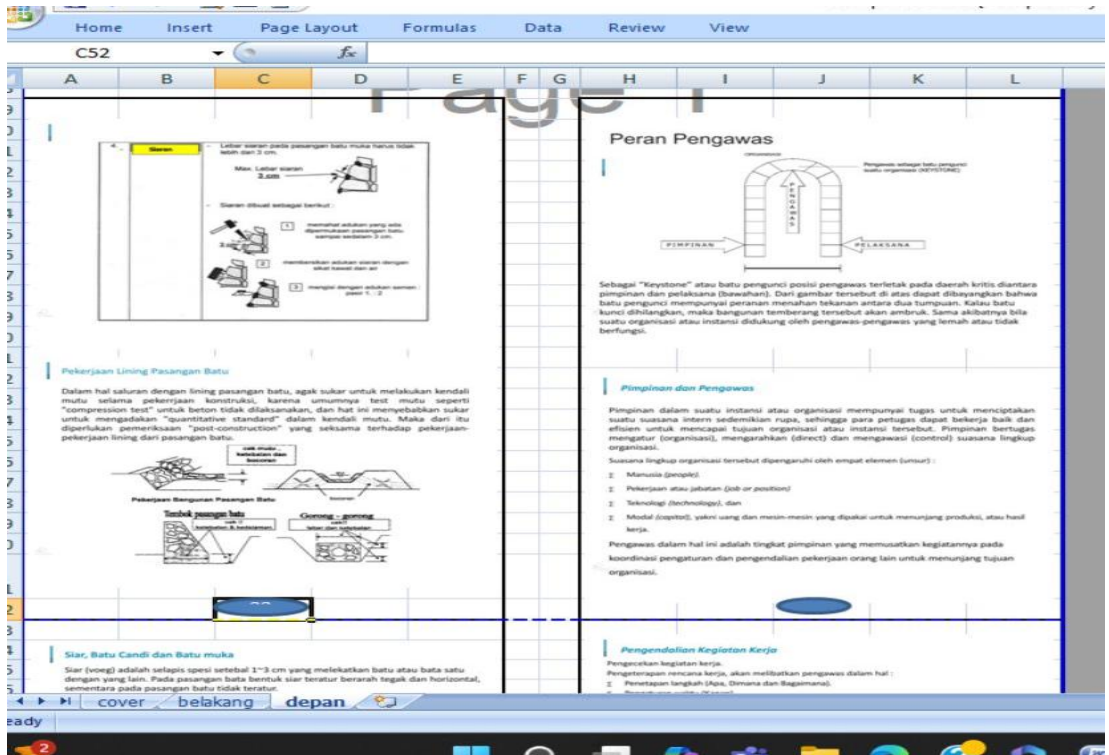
Home Insert Page Layout Formulas Data Review View

C52

A B C D E F G H I J K L

Page 1

Siaran
Lebar siaran pada pasangan batu muka harus tidak lebih dari 3 cm.
Max. Lebar siaran 3 cm
Siaran dibuat sebagai berikut :
1 memahat adukan yang ada diperrmukaan pasangan batu sampai sedalam 3 cm.
2 membersihkan adukan siaran dengan sikat kawat dan air
3 mengisi dengan adukan semen : pasir 1 : 2

Pekerjaan Lining Pasangan Batu

Dalam hal saluran dengan lining pasangan batu, agak sukar untuk melakukan kendali mutu selama pekerrjaan konstruksi, karena umumnya test mutu seperti "compression test" untuk beton tidak dilaksanakan, dan hat ini menyebabkan sukar untuk mengadakan "quantitative standard" dalam kendali mutu. Maka dari itu diperlukan pemeriksaan "post-construction" yang seksama terhadap pekerjaan-pekerjaan lining dari pasangan batu.

cek mutu, ketebalan dan bocoran
Pekerjaan Bangunan Pasangan Batu
bocoran
Tembok pasangan batu
Gorong - gorong

Peran Pengawas

ORGANISASI
Pengawas sebagai batu pengunci suatu organisasi (KEYSTONE)
PENGAWAS
PIMPINAN
PELAKSANA

Sebagai "Keystone" atau batu pengunci posisi pengawas terletak pada daerah kritis diantara pimpinan dan pelaksana (bawahan). Dari gambar tersebut di atas dapat dibayangkan bahwa batu pengunci mempunyai peranan menahan tekanan antara dua tumpuan. Kalau batu kunci dihilangkan, maka bangunan temberang tersebut akan ambruk. Sama akibatnya bila suatu organisasi atau instansi didukung oleh pengawas-pengawas yang lemah atau tidak berfungsi.

Pimpinan dan Pengawas

Pimpinan dalam suatu instansi atau organisasi mempunyai tugas untuk menciptakan suatu suasana intern sedemikian rupa, sehingga para petugas dapat bekerja baik dan efisien untuk mencapai tujuan organisasi atau instansi tersebut. Pimpinan bertugas mengatur (organisasi), mengarahkan (direct) dan mengawasi (control) suasana lingkup organisasi.

Suasana lingkup organisasi tersebut dipengaruhi oleh empat elemen (unsur) :
Manusia (people)
Pekerjaan atau jabatan (job or position)
Teknologi (technology), dan
Modal (capital), yakni uang dan mesin-mesin yang dipakai untuk menunjang produksi, atau hasil kerja.

Pengawas dalam hal ini adalah tingkat pimpinan yang memusatkan kegiatannya pada koordinasi pengaturan dan pengendalian pekerjaan orang lain untuk menunjang tujuan organisasi.

Siar, Batu Candi dan Batu muka

Siar (voeg) adalah selapis spesi setebal 1~3 cm yang melekatkan batu atau bata satu dengan yang lain. Pada pasangan bata bentuk siar teratur berarah tegak dan horizontal, sementara pada pasangan batu tidak teratur.

Pengendalian Kegiatan Kerja

Pengecekan kegiatan kerja.
Pengeterapan rencana kerja, akan melibatkan pengawas dalam hal :
Penetapan langkah (Apa, Dimana dan Bagaimana).

cover belakang depan

eady